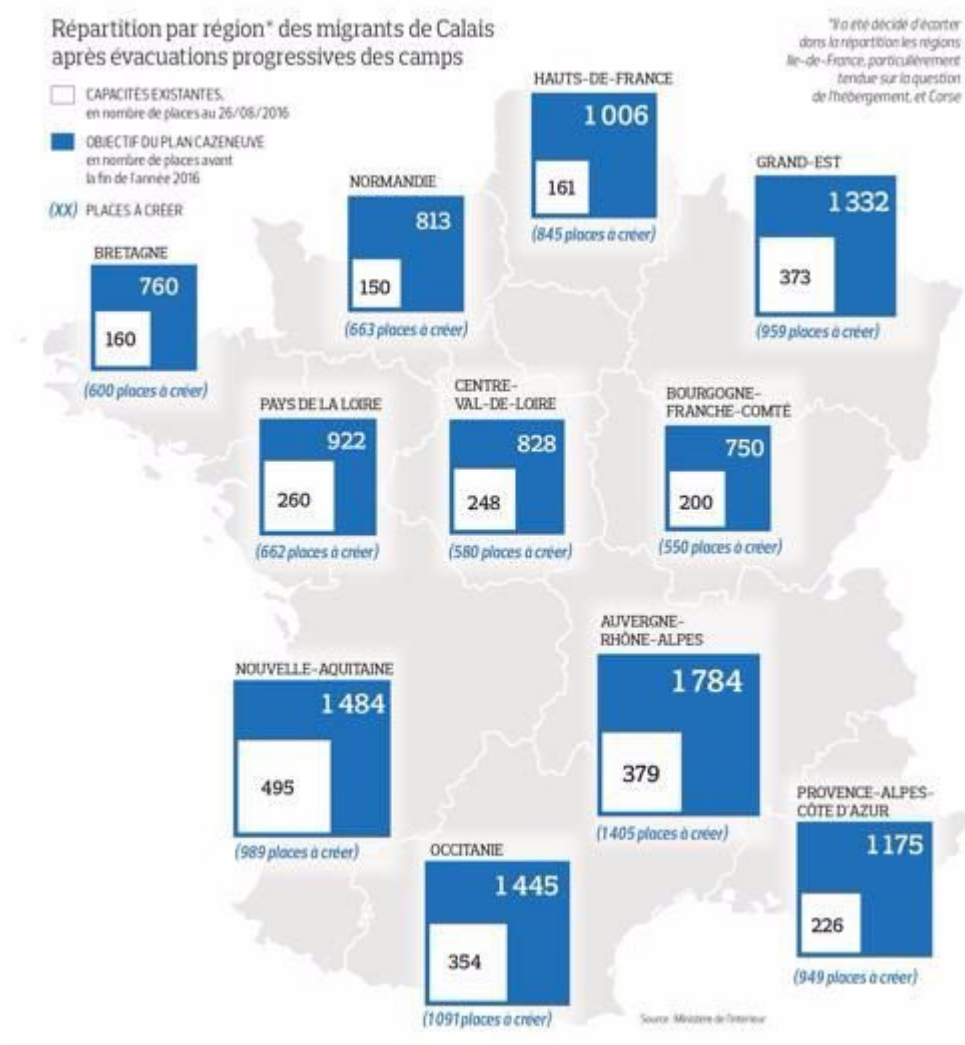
Répartition par région* des migrants de Calais après évacuations progressives des camps

CAPACITÉS EXISTANTES, en nombre de places au 26/08/2016

OBJECTIF DU PLAN CAZENEUVE en nombre de places avant la fin de l'année 2016

(XX) PLACES À CRÉER

*Il a été décidé d'écarter dans la répartition les régions Ile-de-France, particulièrement tendue sur la question de l'hébergement, et Corse

HAUTS-DE-FRANCE
1 006
161
(845 places à créer)

GRAND-EST
1 332
373
(959 places à créer)

NORMANDIE
813
150
(663 places à créer)

BRETAGNE
760
160
(600 places à créer)

PAYS DE LA LOIRE
922
260
(662 places à créer)

CENTRE-VAL-DE-LOIRE
828
248
(580 places à créer)

BOURGOGNE-FRANCHE-COMTÉ
750
200
(550 places à créer)

AUVERGNE-RHÔNE-ALPES
1 784
379
(1405 places à créer)

NOUVELLE-AQUITAINE
1 484
495
(989 places à créer)

PROVENCE-ALPES-CÔTE D'AZUR
1 175
226
(949 places à créer)

OCCITANIE
1 445
354
(1091 places à créer)

Source : Ministère de l'Intérieur